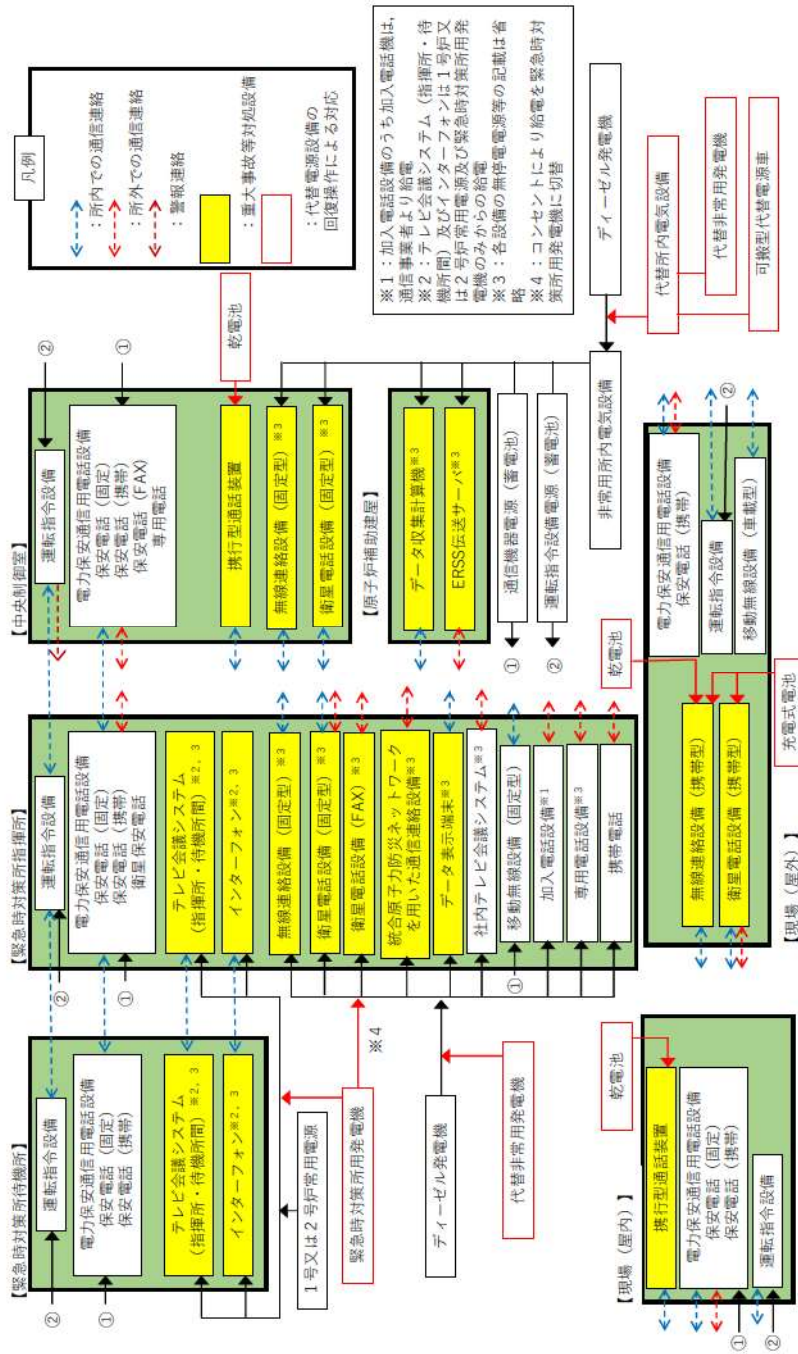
凡例

：所内での通信連絡
：所外での通信連絡
：警報連絡
：重大事故等対処設備
：代替電源設備の回復操作による対応

※１：加入電話設備のうち加入電話機は，通信事業者より給電
※２：テレビ会議システム（指揮所・待機所間）及びインターフォンは１号炉又は２号炉常用電源及び緊急時対策所用発電機のみからの給電
※３：各設備の無停電電源等の記載は省略
※４：コンセントにより給電を緊急時対策所用発電機に切替

ディーゼル発電機

代替所内電気設備
代替非常用発電機
可搬型代替電源車

非常用所内電気設備

【中央制御室】
運転指令設備
電力保安通信用電話設備
保安電話（固定）
保安電話（携帯）
保安電話（FAX）
専用電話
乾電池
携行型通話装置
無線連絡設備（固定型）※３
衛星電話設備（固定型）※３

【原子炉補助建屋】
データ収集計算機※３
ERSS伝送サーバ※３

通信機器電源（蓄電池）
運転指令設備電源（蓄電池）

【緊急時対策所指揮所】
運転指令設備
電力保安通信用電話設備
保安電話（固定）
保安電話（携帯）
衛星保安電話
テレビ会議システム（指揮所・待機所間）※２，３
インターフォン※２，３
無線連絡設備（固定型）※３
衛星電話設備（固定型）※３
衛星電話設備（FAX）※３
統合原子力防災ネットワークを用いた通信連絡設備※３
データ表示端末※３
社内テレビ会議システム※３
移動無線設備（固定型）
加入電話設備※１
専用電話設備※３
携帯電話

【緊急時対策所待機所】
運転指令設備
電力保安通信用電話設備
保安電話（固定）
保安電話（携帯）
テレビ会議システム（指揮所・待機所間）※２，３
インターフォン※２，３

１号又は２号炉常用電源
緊急時対策所用発電機
※４
ディーゼル発電機
代替非常用発電機

【現場（屋外）】
電力保安通信用電話設備
保安電話（携帯）
運転指令設備
移動無線設備（車載型）
乾電池
充電式電池
無線連絡設備（携帯型）
衛星電話設備（携帯型）

【現場（屋内）】
乾電池
携行型通話装置
電力保安通信用電話設備
保安電話（固定）
保安電話（携帯）
運転指令設備

①
②